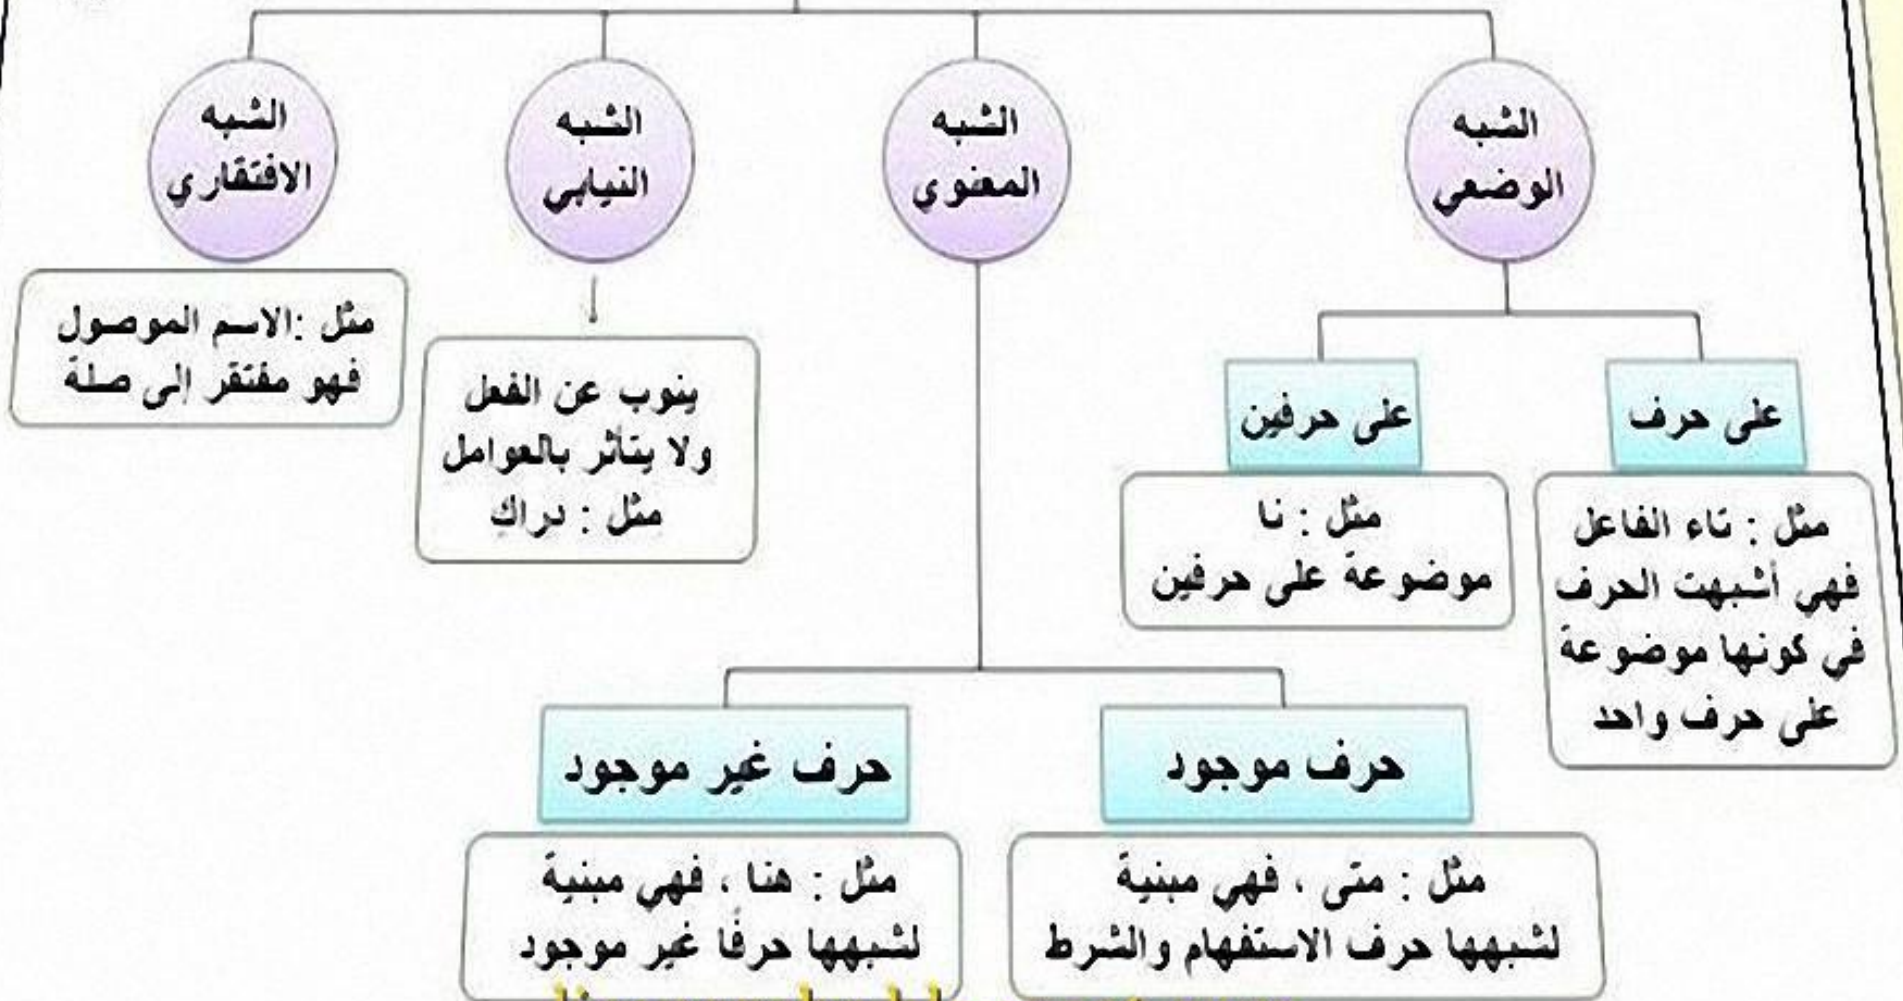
الشبه الوضعي

الشبه المعنوي

الشبه النيابي

الشبه الافتقاري

على حرف

مثل : تاء الفاعل فهي أشبهت الحرف في كونها موضوعة على حرف واحد

على حرفين

مثل : نا موضوعةً على حرفين

ينوب عن الفعل ولا يتأثر بالعوامل مثل : دراكِ

مثل :الاسم الموصول فهو مفتقر إلى صلة

حرف موجود

مثل : متى ، فهي مبنيةَ لشبهها حرف الاستفهام والشرط

حرف غير موجود

مثل : هنا ، فهي مبنيةَ لشبهها حرفًا غير موجود